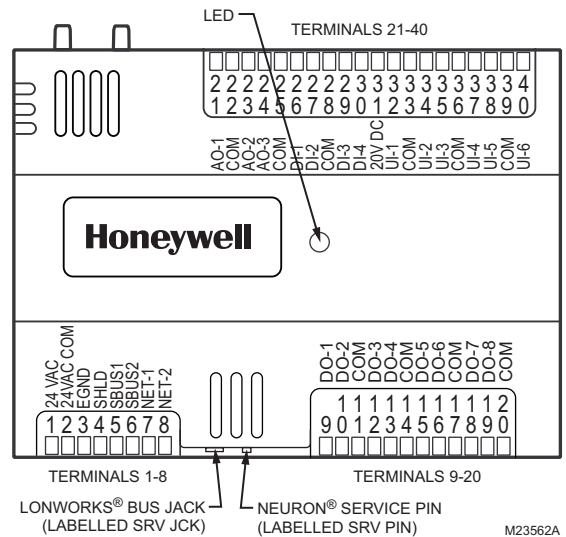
LED

TERMINALS 21-40

21 22 23 24 25 26 27 28 29 30 31 32 33 34 35 36 37 38 39 40

AO-1
COM
AO-2
AO-3
COM
DI-1
DI-2
COM
DI-3
DI-4
20V DC
UI-1
COM
UI-2
UI-3
COM
UI-4
UI-5
COM
UI-6

Honeywell

24 VAC
24VAC COM
EGND
SHLD
SBUS1
SBUS2
NET-1
NET-2

1 2 3 4 5 6 7 8

TERMINALS 1-8

DO-1
DO-2
COM
DO-3
DO-4
COM
DO-5
DO-6
COM
DO-7
DO-8
COM

9 10 11 12 13 14 15 16 17 18 19 20

TERMINALS 9-20

LONWORKS® BUS JACK
(LABELLED SRV JCK)

NEURON® SERVICE PIN
(LABELLED SRV PIN)

M23562A